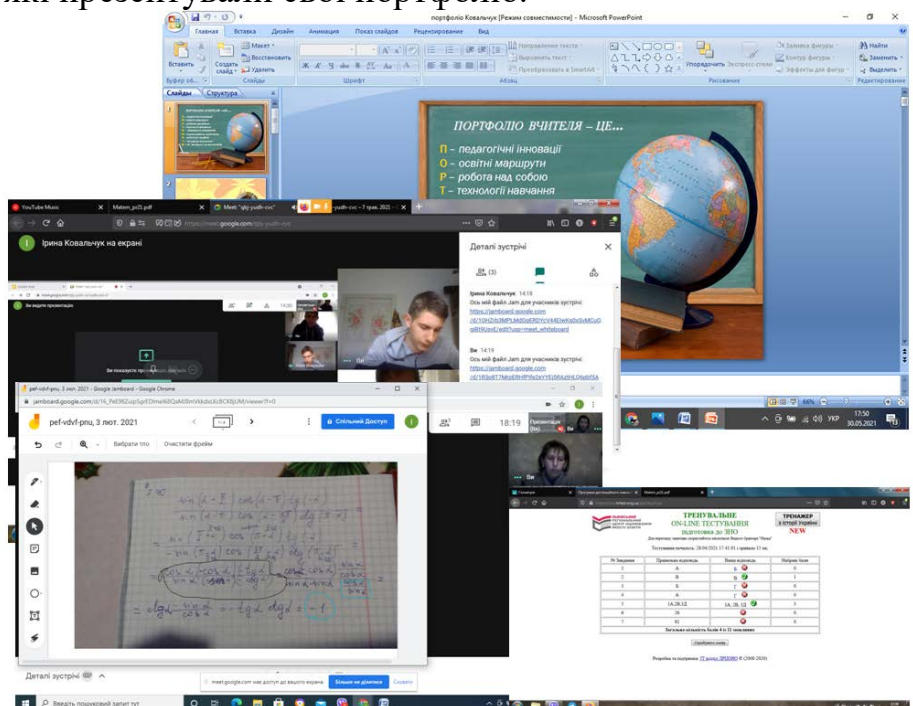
які презентували свої портфоліо.

портфоліо Ковальчук [Режим совместимости] - Microsoft PowerPoint

Главная Вставка Дизайн Анимация Показ слайдов Рецензирование Вид

Вставить Создать слайд Макет Восстановить Удалить Шрифт Абзац Рисование Упорядочить Экспресс-стили Найти Заменить Выделить Редактирование

Слайды Структура

ПОРТФОЛІО ВЧИТЕЛЯ – ЦЕ…

П – педагогічні інновації
О – освітні маршрути
Р – робота над собою
Т – технології навчання

YouTube Music Matem_pr25.pdf Meet: "qbj-yudh-cvc"

Ірина Ковальчук на екрані

Деталі зустрічі

Ірина Ковальчук 14:19
Ось мій файл Jam для учасників зустрічі:
https://jamboard.google.com/d/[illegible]

Ви 14:19
Ось мій файл Jam для учасників зустрічі:
https://jamboard.google.com/d/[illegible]

pef-vdvf-pnu, 3 лют. 2021 - Google Jamboard - Google Chrome
jamboard.google.com/d/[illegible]

pef-vdvf-pnu, 3 лют. 2021

Вибрати тло Очистити фрейм

Спільний доступ

18:19

$= -\operatorname{ctg}\alpha \cdot \operatorname{ctg}\alpha = -1$

Деталі зустрічі

meet.google.com має доступ до вашого екрана Більше не ділитися Сховати

Введіть пошуковий запит тут

17:50 30.05.2021 УКР

ТРЕНУВАЛЬНЕ ON-LINE ТЕСТУВАННЯ підготовка до ЗНО NEW

ТРЕНАЖЕР з історії України

Тестування почалось: 28/04/2021 17:41:01 і тривало 13 хв.

| № Завдання | Правильна відповідь | Ваша відповідь | Набрано балів |
|---|---|---|---|
| 1 | А | Б | 0 |
| 2 | В | В | 1 |
| 3 | В | Г | 0 |
| 4 | А | Г | 0 |
| 5 | 1А, 2В, 3Г | 1А, 2В, 3Г | 3 |
| 6 | 26 | | 0 |
| 7 | 81 | | 0 |

Загальна кількість балів 4 із 11 можливих

Розробка та підтримка: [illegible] © (2000-2020)